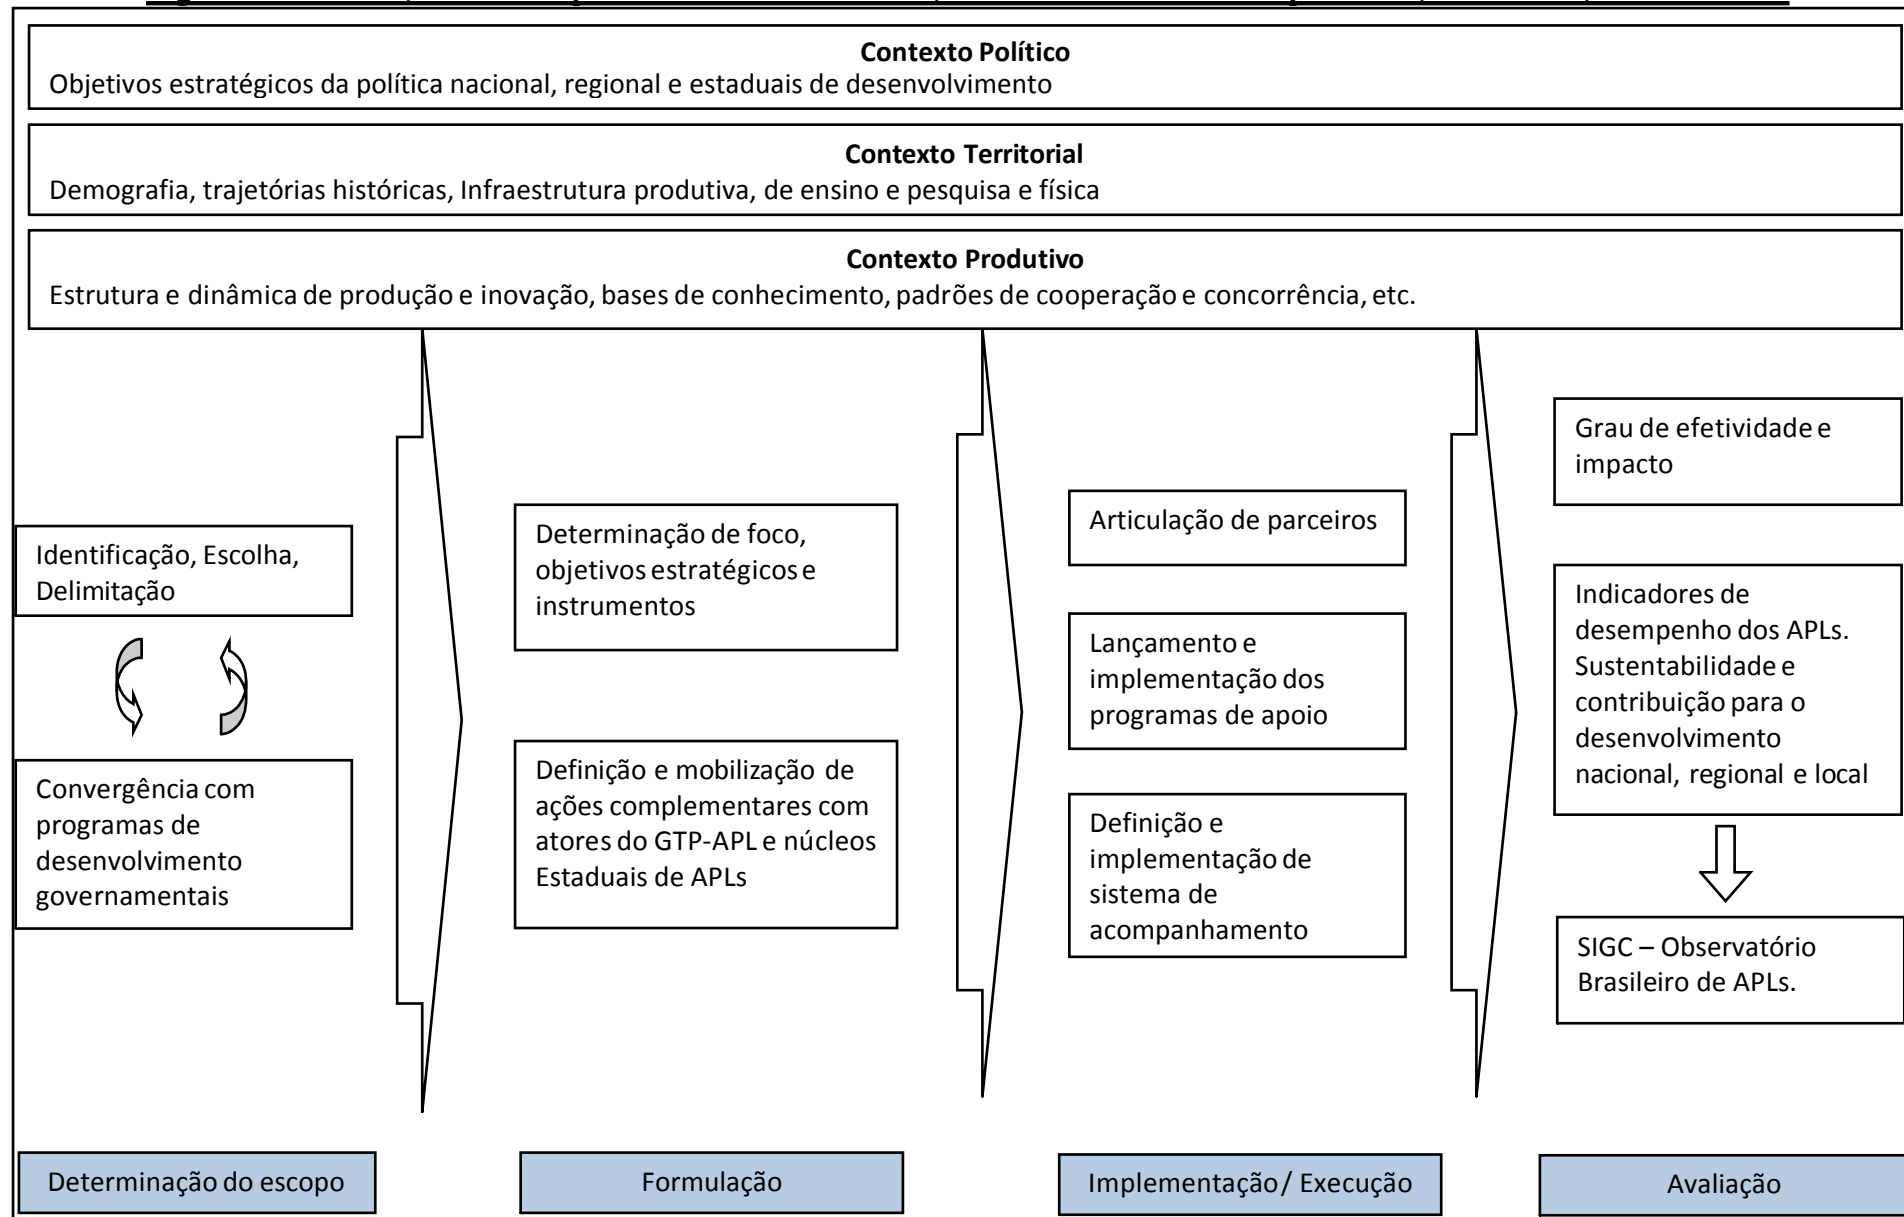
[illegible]

Contexto Político
Objetivos estratégicos da política nacional, regional e estaduais de desenvolvimento

Contexto Territorial
Demografia, trajetórias históricas, Infraestrutura produtiva, de ensino e pesquisa e física

Contexto Produtivo
Estrutura e dinâmica de produção e inovação, bases de conhecimento, padrões de cooperação e concorrência, etc.

Identificação, Escolha, Delimitação

Convergência com programas de desenvolvimento governamentais

Determinação de foco, objetivos estratégicos e instrumentos

Definição e mobilização de ações complementares com atores do GTP-APL e núcleos Estaduais de APLs

Articulação de parceiros

Lançamento e implementação dos programas de apoio

Definição e implementação de sistema de acompanhamento

Grau de efetividade e impacto

Indicadores de desempenho dos APLs. Sustentabilidade e contribuição para o desenvolvimento nacional, regional e local

SIGC – Observatório Brasileiro de APLs.

Determinação do escopo

Formulação

Implementação/ Execução

Avaliação